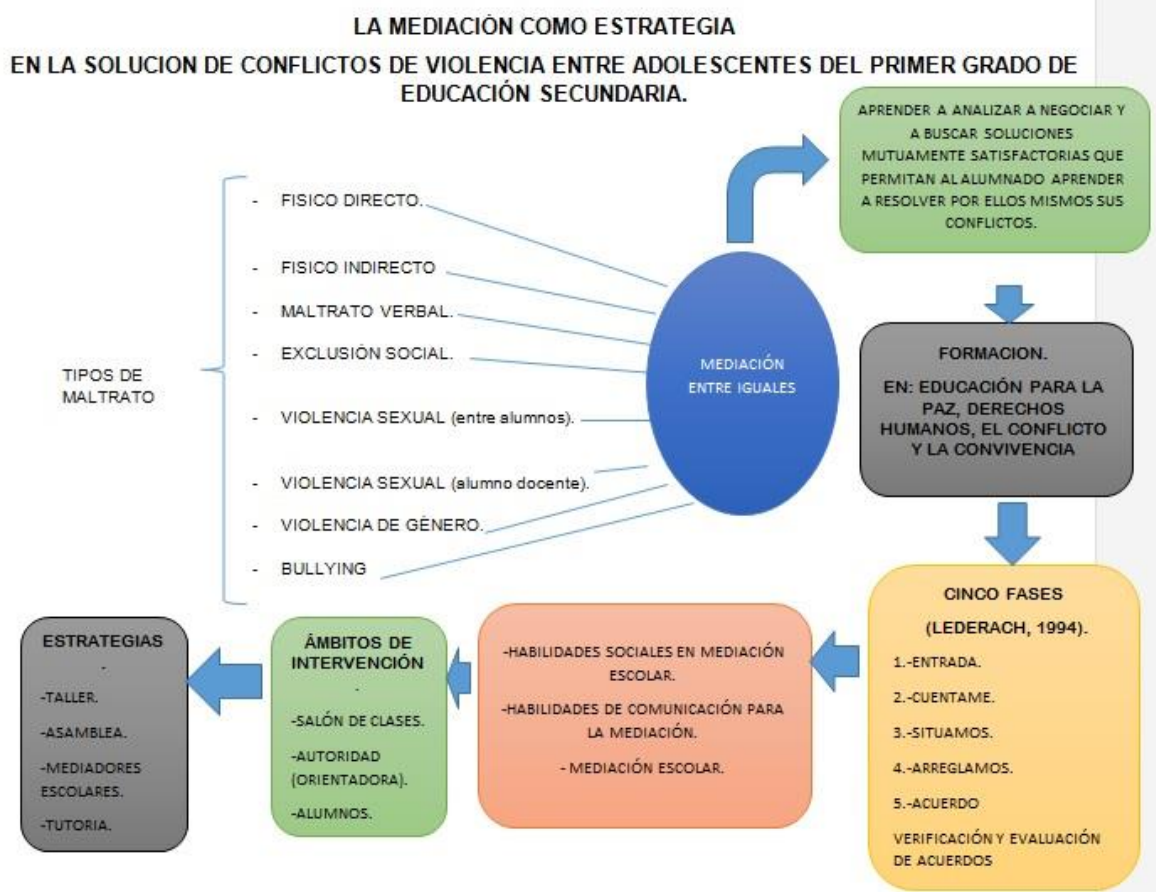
LA MEDIACIÓN COMO ESTRATEGIA

EN LA SOLUCION DE CONFLICTOS DE VIOLENCIA ENTRE ADOLESCENTES DEL PRIMER GRADO DE EDUCACIÓN SECUNDARIA.

TIPOS DE MALTRATO

- FISICO DIRECTO.
- FISICO INDIRECTO
- MALTRATO VERBAL.
- EXCLUSIÓN SOCIAL.
- VIOLENCIA SEXUAL (entre alumnos).
- VIOLENCIA SEXUAL (alumno docente).
- VIOLENCIA DE GÉNERO.
- BULLYING

MEDIACIÓN ENTRE IGUALES

APRENDER A ANALIZAR A NEGOCIAR Y A BUSCAR SOLUCIONES MUTUAMENTE SATISFACTORIAS QUE PERMITAN AL ALUMNADO APRENDER A RESOLVER POR ELLOS MISMOS SUS CONFLICTOS.

FORMACION.
EN: EDUCACIÓN PARA LA PAZ, DERECHOS HUMANOS, EL CONFLICTO Y LA CONVIVENCIA

CINCO FASES
(LEDERACH, 1994).
1.-ENTRADA.
2.-CUENTAME.
3.-SITUAMOS.
4.-ARREGLAMOS.
5.-ACUERDO
VERIFICACIÓN Y EVALUACIÓN DE ACUERDOS

-HABILIDADES SOCIALES EN MEDIACIÓN ESCOLAR.
-HABILIDADES DE COMUNICACIÓN PARA LA MEDIACIÓN.
- MEDIACIÓN ESCOLAR.

ÁMBITOS DE INTERVENCIÓN
.
-SALÓN DE CLASES.
-AUTORIDAD (ORIENTADORA).
-ALUMNOS.

ESTRATEGIAS
.
-TALLER.
-ASAMBLEA.
-MEDIADORES ESCOLARES.
-TUTORIA.